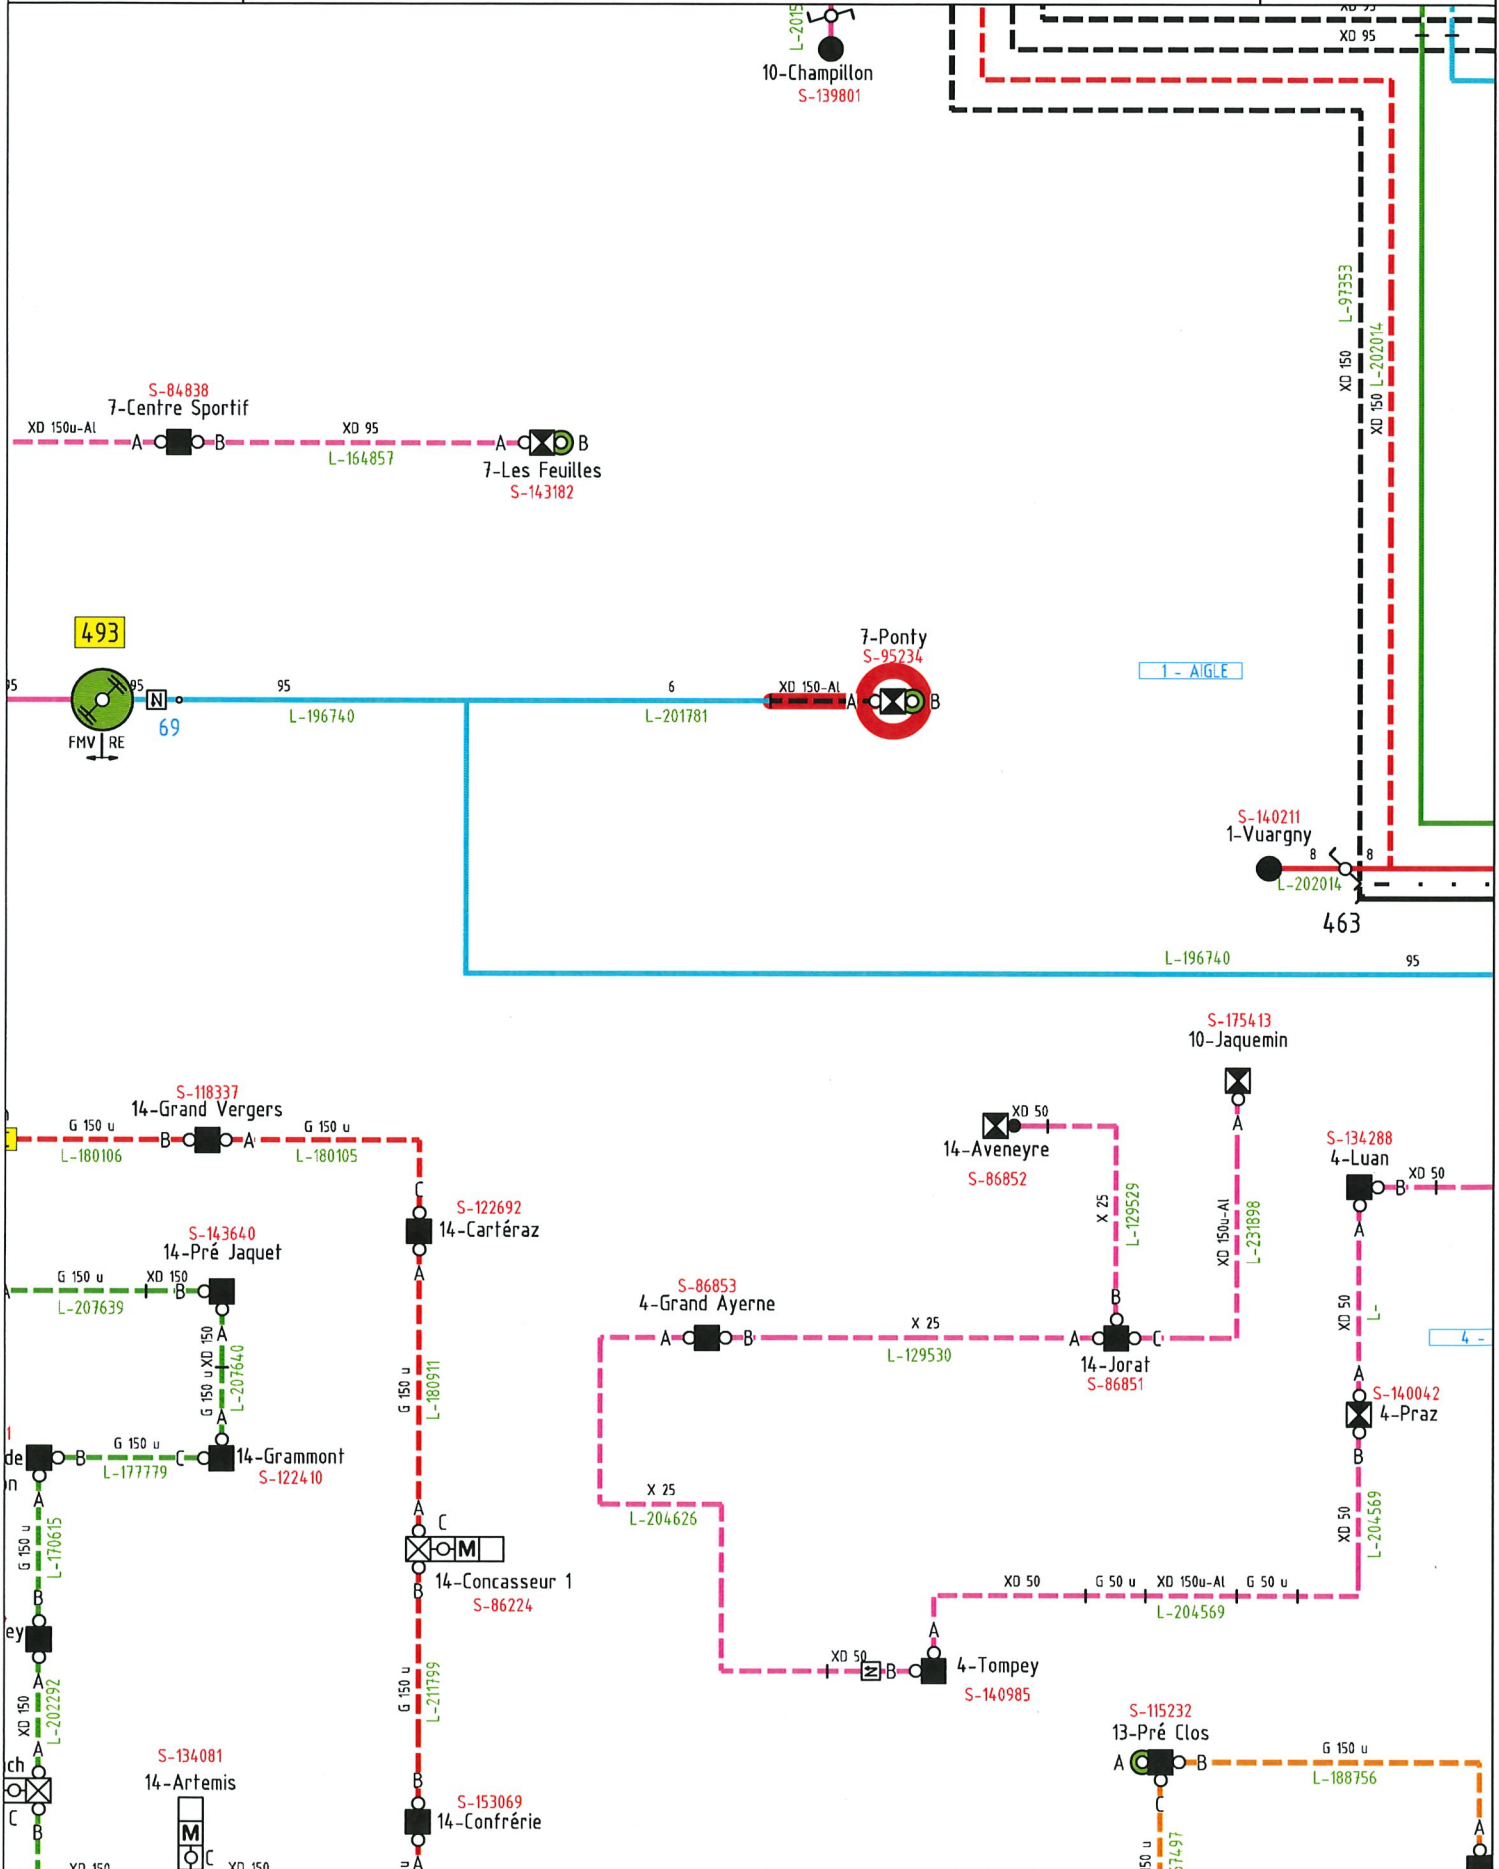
L-2015
10-Champillon
S-139801
XD 95
XD 95

L-97353
XD 150
XD 150 L-202014

S-84838
7-Centre Sportif
XD 150u-Al
A
B
XD 95
L-164857
A
B
7-Les Feuilles
S-143182

493
95
95
N
69
FMV
RE
95
L-196740
6
L-201781
XD 150-Al
7-Ponty
S-95234
A
B

1 - AIGLE

S-140211
1-Vuargny
8
8
L-202014
463
L-196740
95

S-175413
10-Jaquemin
A

S-118337
14-Grand Vergers
G 150 u
L-180106
B
A
G 150 u
L-180105

XD 50
14-Aveneyre
S-86852
X 25
L-129529
XD 150u-Al
L-231898

S-134288
4-Luan
XD 50
B
A

C
S-122692
14-Cartéraz
A

S-143640
14-Pré Jaquet
G 150 u
XD 150
L-207639
B
A
G 150 u XD 150
L-207640
A

S-86853
4-Grand Ayerne
A
B
X 25
L-129530
A
B
C
14-Jorat
S-86851

XD 50
L-
4 -
A
S-140042
4-Praz
B

G 150 u
L-180911

de
B
G 150 u
L-177779
C
14-Grammont
S-122410
A

X 25
L-204626

A
C
M
B
14-Concasseur 1
S-86224

G 150 u
L-170615
B
ey

XD 50
L-204569
XD 50
G 50 u
XD 150u-Al
G 50 u
L-204569

G 150 u
L-211799

A
XD 50
B
4-Tompey
S-140985

XD 150
L-202292
A
ch
C
B

S-134081
14-Artemis
M
C
XD 150
XD 150

B
S-153069
14-Confrérie
A

S-115232
13-Pré Clos
A
B
G 150 u
L-188756
C
150 u
57497
A